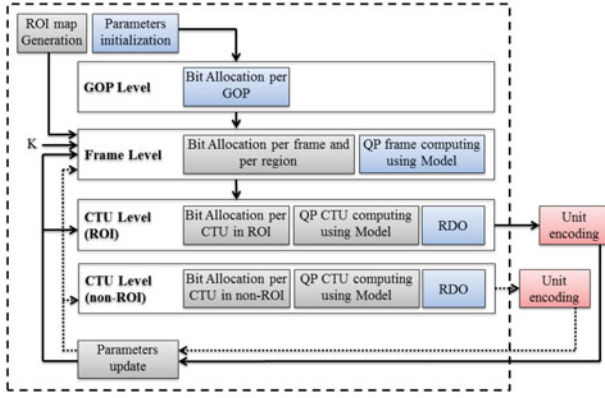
ROI map Generation

Parameters initialization

GOP Level

Bit Allocation per GOP

K

Frame Level

Bit Allocation per frame and per region

QP frame computing using Model

CTU Level (ROI)

Bit Allocation per CTU in ROI

QP CTU computing using Model

RDO

Unit encoding

CTU Level (non-ROI)

Bit Allocation per CTU in non-ROI

QP CTU computing using Model

RDO

Unit encoding

Parameters update